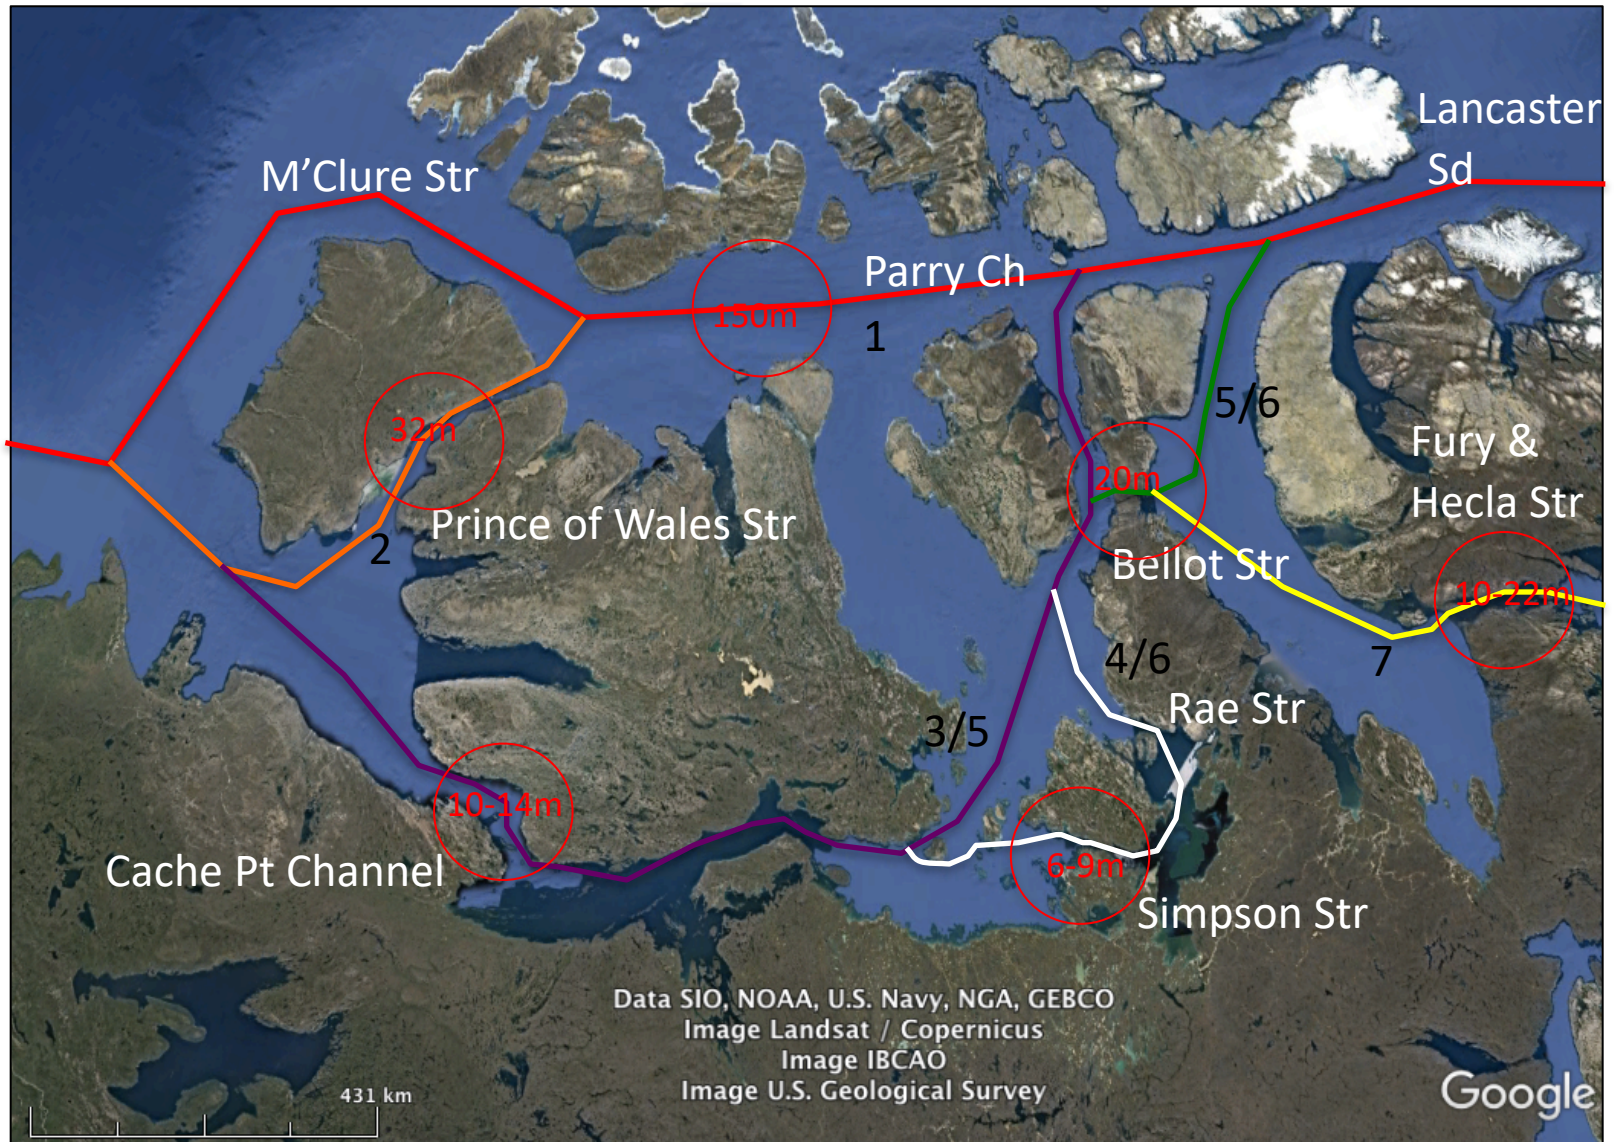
Lancaster Sd

M'Clure Str

Parry Ch

150m

1

32m

5/6

Fury & Hecla Str

20m

Prince of Wales Str

2

Bellot Str

10-22m

4/6

7

Rae Str

3/5

10-14m

Cache Pt Channel

6-9m

Simpson Str

Data SIO, NOAA, U.S. Navy, NGA, GEBCO
Image Landsat / Copernicus
Image IBCAO
Image U.S. Geological Survey

431 km

Google